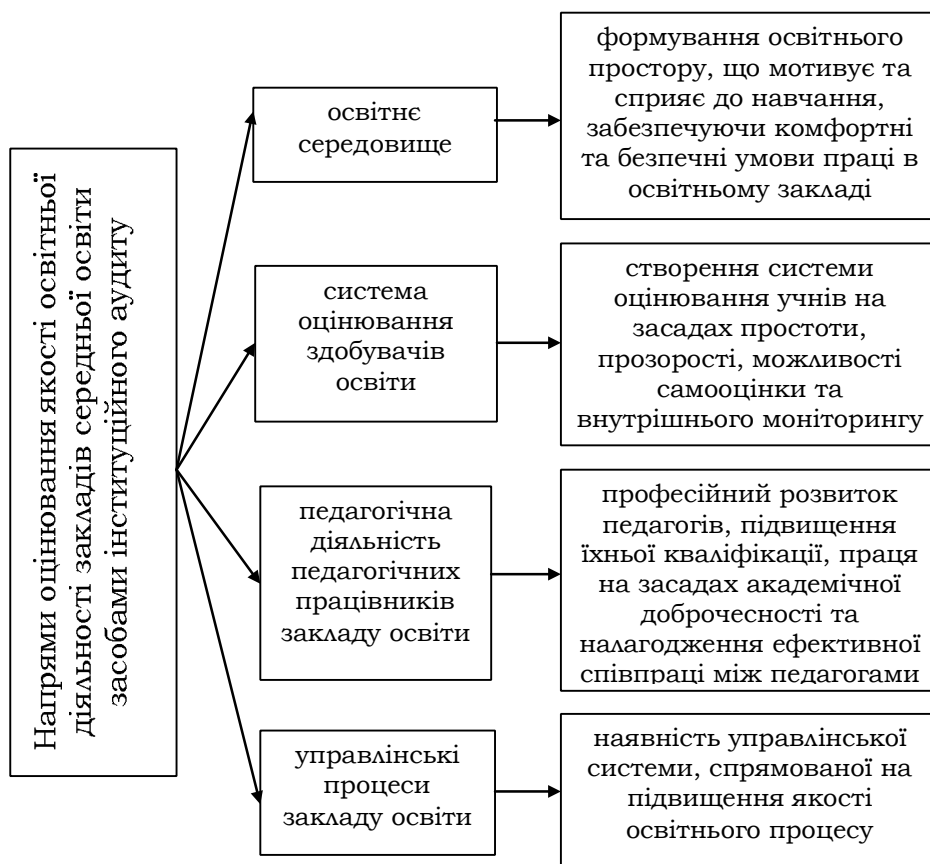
Напрями оцінювання якості освітньої діяльності закладів середньої освіти засобами інституційного аудиту

освітнє середовище

формування освітнього простору, що мотивує та сприяє до навчання, забезпечуючи комфортні та безпечні умови праці в освітньому закладі

система оцінювання здобувачів освіти

створення системи оцінювання учнів на засадах простоти, прозорості, можливості самооцінки та внутрішнього моніторингу

педагогічна діяльність педагогічних працівників закладу освіти

професійний розвиток педагогів, підвищення їхньої кваліфікації, праця на засадах академічної доброчесності та налагодження ефективної співпраці між педагогами

управлінські процеси закладу освіти

наявність управлінської системи, спрямованої на підвищення якості освітнього процесу